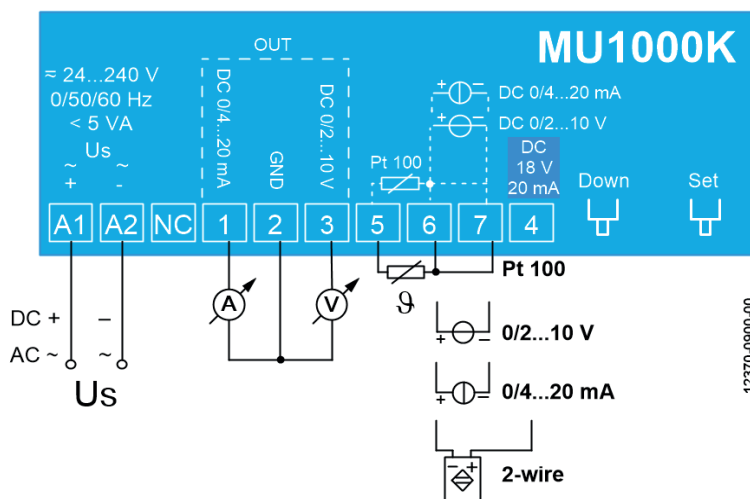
MU1000K

OUT

≈ 24...240 V
0/50/60 Hz
< 5 VA
Us
~ ~
+ -

DC 0/4...20 mA
GND
DC 0/2...10 V

+ − DC 0/4...20 mA
+ − DC 0/2...10 V

Pt 100

DC
18 V
20 mA

Down
Set

A1 A2 NC 1 2 3 5 6 7 4

A
V

Pt 100
ϑ

DC + −
AC ~ ~
Us

+ − 0/2...10 V
+ − 0/4...20 mA
+ − 2-wire

12370-0900-00